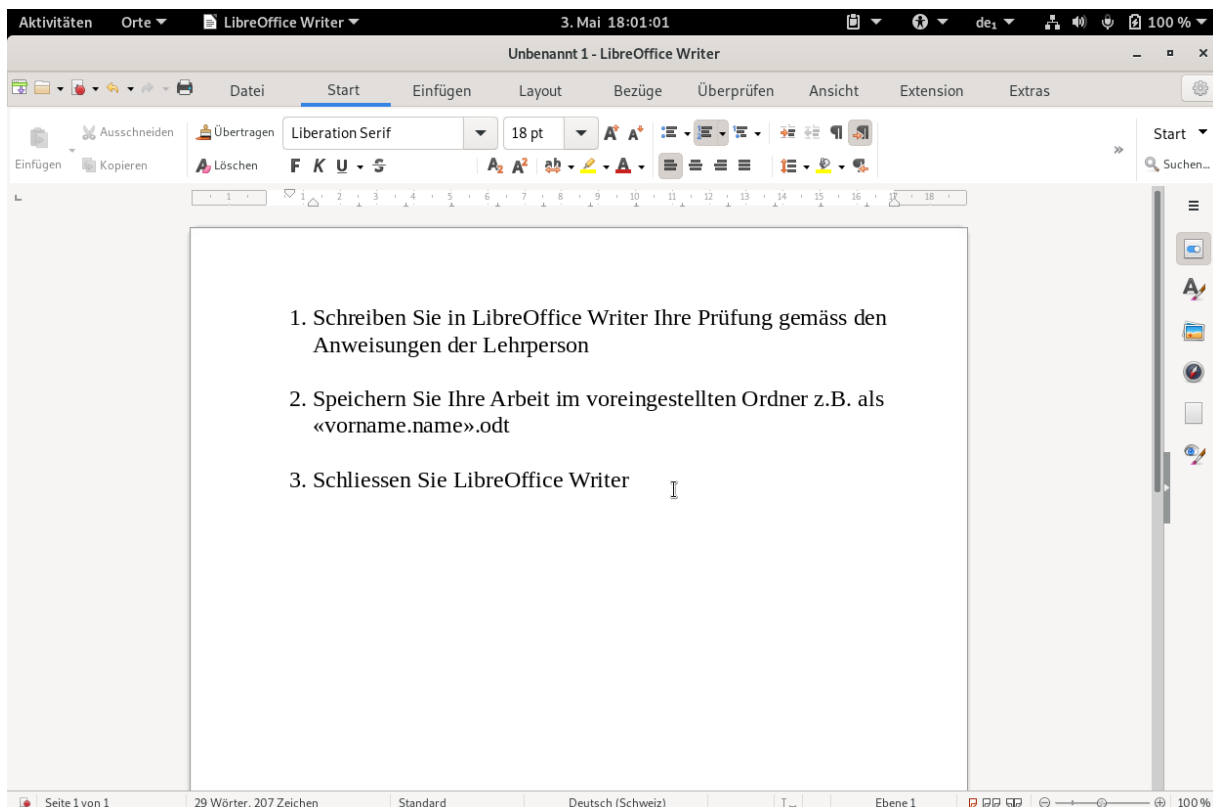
Aktivitäten Orte ▾ LibreOffice Writer ▾ 3. Mai 18:01:01 de₁ ▾ 100 % ▾

Unbenannt 1 - LibreOffice Writer

Datei Start Einfügen Layout Bezüge Überprüfen Ansicht Extension Extras

Einfügen Ausschneiden Kopieren Übertragen Löschen Liberation Serif 18 pt F K U S Start ▾ Suchen...

1. Schreiben Sie in LibreOffice Writer Ihre Prüfung gemäss den Anweisungen der Lehrperson

2. Speichern Sie Ihre Arbeit im voreingestellten Ordner z.B. als «vorname.name».odt

3. Schliessen Sie LibreOffice Writer

Seite 1 von 1 29 Wörter, 207 Zeichen Standard Deutsch (Schweiz) Ebene 1 100 %